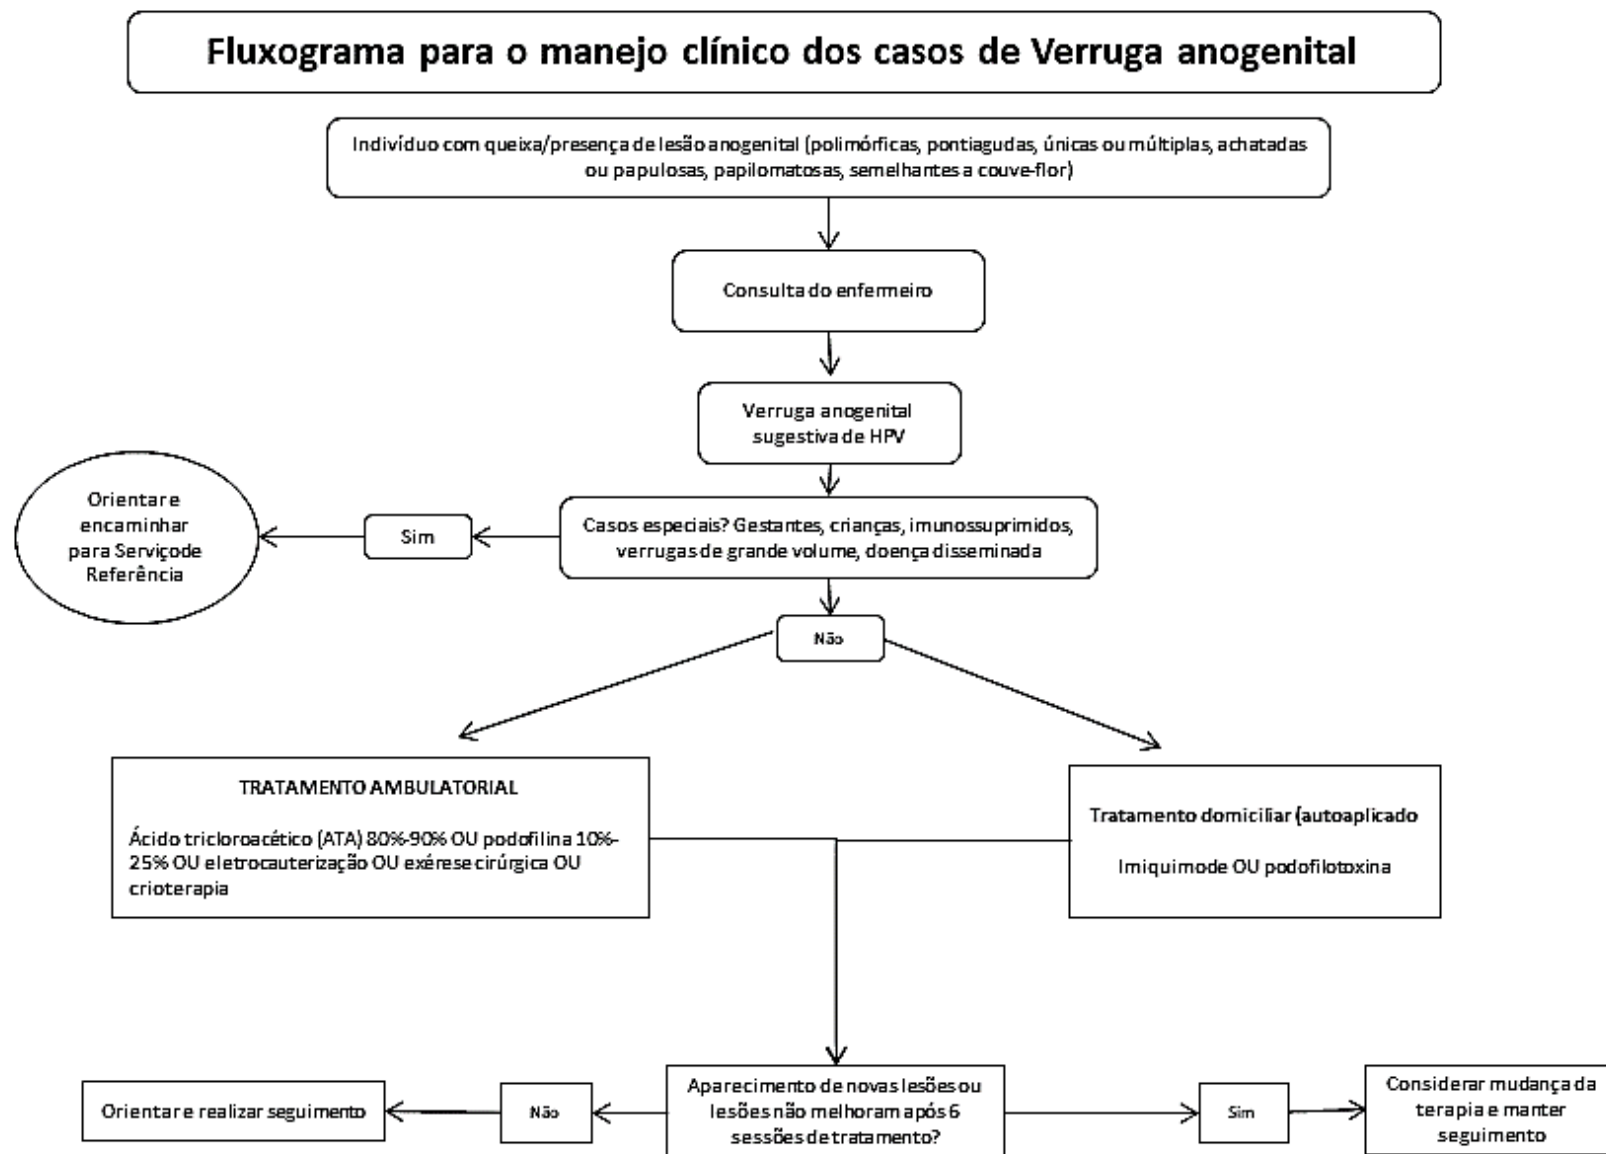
Fluxograma para o manejo clínico dos casos de Verruga anogenital

Indivíduo com queixa/presença de lesão anogenital (polimórficas, pontiagudas, únicas ou múltiplas, achatadas ou papulosas, papilomatosas, semelhantes a couve-flor)

Consulta do enfermeiro

Verruga anogenital sugestiva de HPV

Casos especiais? Gestantes, crianças, imunossuprimidos, verrugas de grande volume, doença disseminada

Sim

Orientar e encaminhar para Serviço de Referência

Não

TRATAMENTO AMBULATORIAL

Ácido tricloroacético (ATA) 80%-90% OU podofilina 10%-25% OU eletrocauterização OU exérese cirúrgica OU crioterapia

Tratamento domiciliar (autoaplicado

Imiquimode OU podofilotoxina

Aparecimento de novas lesões ou lesões não melhoram após 6 sessões de tratamento?

Não

Orientar e realizar seguimento

Sim

Considerar mudança da terapia e manter seguimento